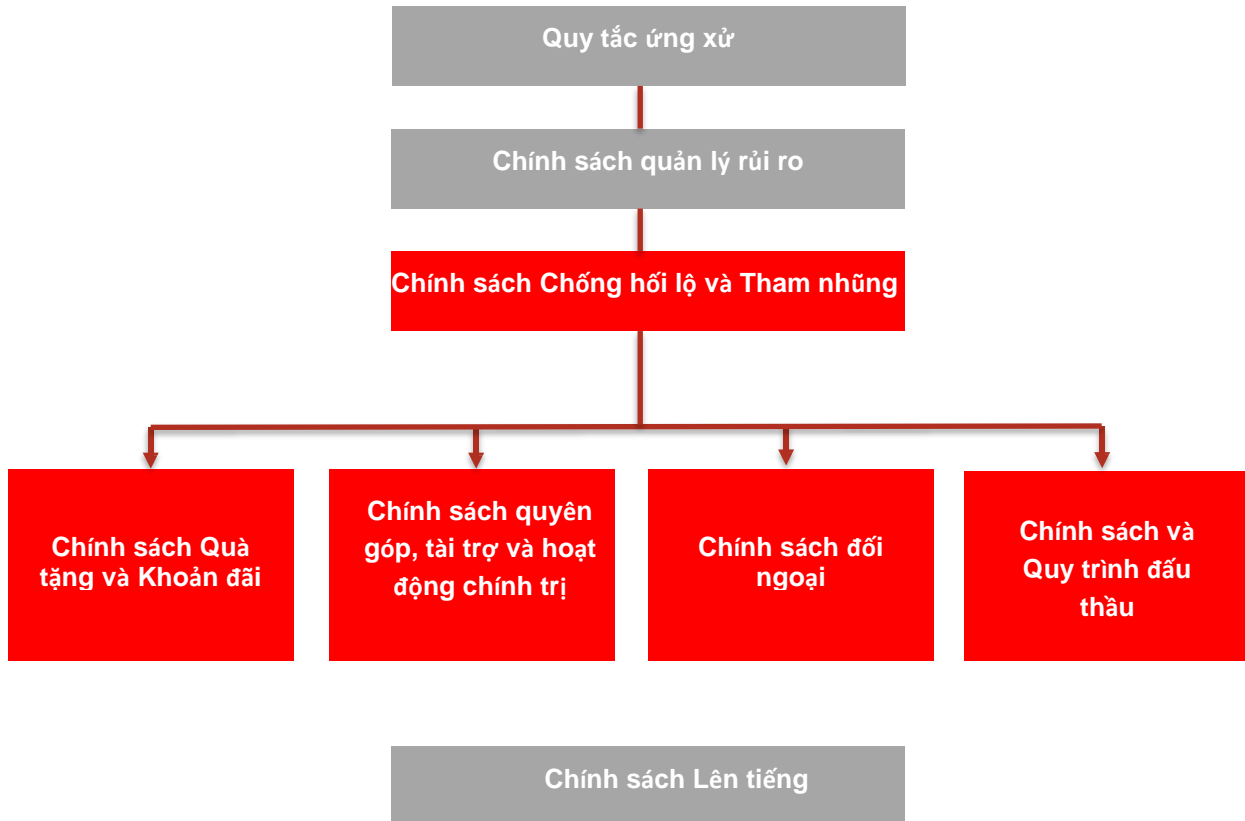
Quy tắc ứng xử

Chính sách quản lý rủi ro

Chính sách Chống hối lộ và Tham nhũng

Chính sách Quà tặng và Khoản đãi

Chính sách quyên góp, tài trợ và hoạt động chính trị

Chính sách đối ngoại

Chính sách và Quy trình đấu thầu

Chính sách Lên tiếng